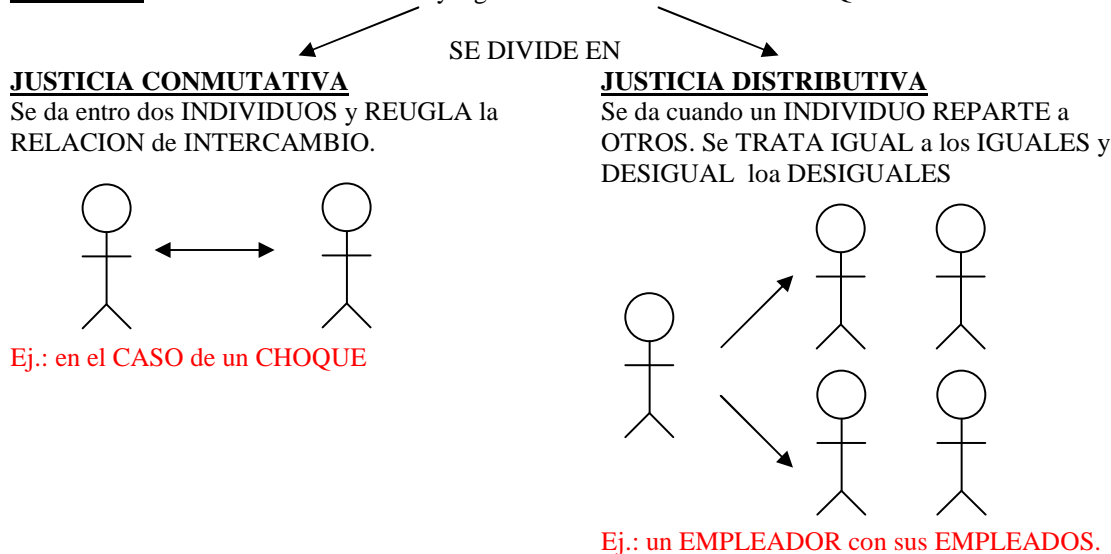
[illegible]

SE DIVIDE EN

JUSTICIA CONMUTATIVA
Se da entro dos INDIVIDUOS y REUGLA la RELACION de INTERCAMBIO.

Ej.: en el CASO de un CHOQUE

JUSTICIA DISTRIBUTIVA
Se da cuando un INDIVIDUO REPARTE a OTROS. Se TRATA IGUAL a los IGUALES y DESIGUAL loa DESIGUALES

Ej.: un EMPLEADOR con sus EMPLEADOS.